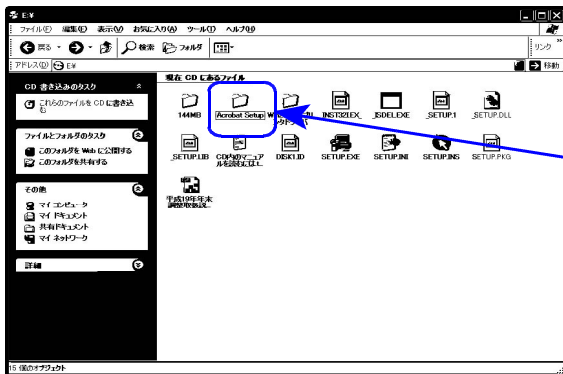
E:¥

ファイル(F) 編集(E) 表示(V) お気に入り(A) ツール(T) ヘルプ(H)

戻る 検索 フォルダ

リンク

アドレス(D) E:¥

移動

CD 書き込みのタスク

これらのファイルを CD に書き込む

ファイルとフォルダのタスク

このフォルダを Web に公開する

このフォルダを共有する

その他

マイ コンピュータ

マイ ドキュメント

共有ドキュメント

マイ ネットワーク

詳細

現在 CD にあるファイル

144MB

Acrobat Setup

W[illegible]

INST32I.EX_

_ISDEL.EXE

_SETUP.1

_SETUP.DLL

_SETUP.LIB

CD内のマニュアルを読まれる...

DISK1.ID

SETUP.EXE

SETUP.INI

SETUP.INS

_SETUP.PKG

平成19年年末調整取扱説...

15 個のオブジェクト